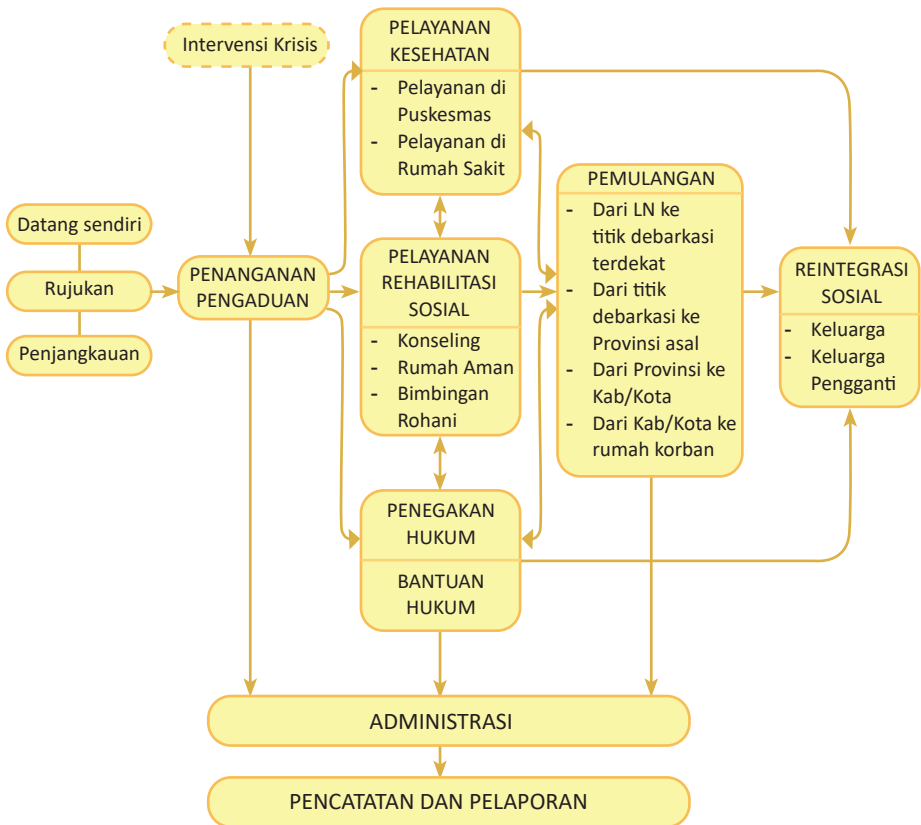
Intervensi Krisis

PELAYANAN KESEHATAN
- Pelayanan di Puskesmas
- Pelayanan di Rumah Sakit

Datang sendiri

Rujukan

Penjangkauan

PENANGANAN PENGADUAN

PELAYANAN REHABILITASI SOSIAL
- Konseling
- Rumah Aman
- Bimbingan Rohani

PEMULANGAN
- Dari LN ke titik debarkasi terdekat
- Dari titik debarkasi ke Provinsi asal
- Dari Provinsi ke Kab/Kota
- Dari Kab/Kota ke rumah korban

REINTEGRASI SOSIAL
- Keluarga
- Keluarga Pengganti

PENEGAKAN HUKUM

BANTUAN HUKUM

ADMINISTRASI

PENCATATAN DAN PELAPORAN